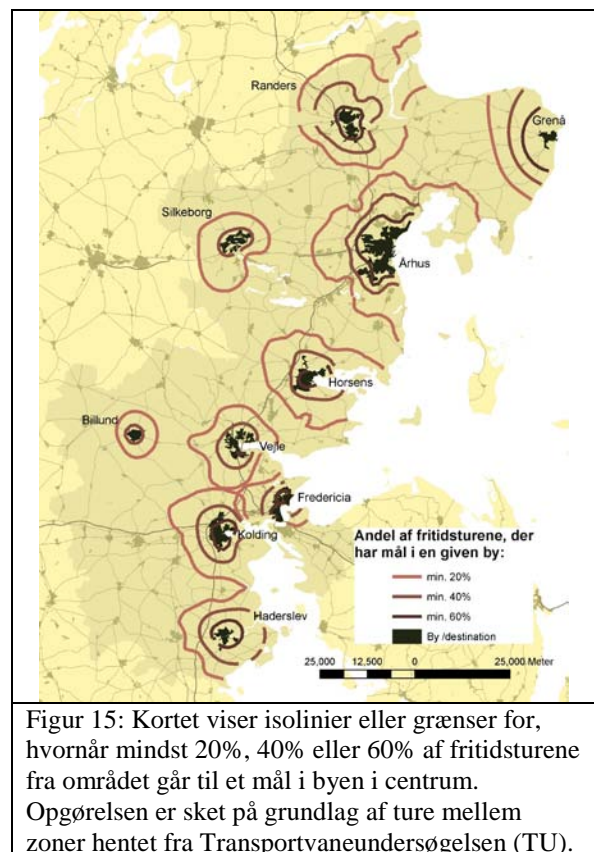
Randers

Grenå

Silkeborg

Århus

Horsens

Billund

Vejle

Fredericia

Kolding

Haderslev

Andel af fritidsturene, der har mål i en given by:

min. 20%

min. 40%

min. 60%

By /destination

25,000 12,500 0 25,000 Meter

Figur 15: Kortet viser isolinier eller grænser for, hvornår mindst 20%, 40% eller 60% af fritidsturene fra området går til et mål i byen i centrum. Opgørelsen er sket på grundlag af ture mellem zoner hentet fra Transportvaneundersøgelsen (TU).